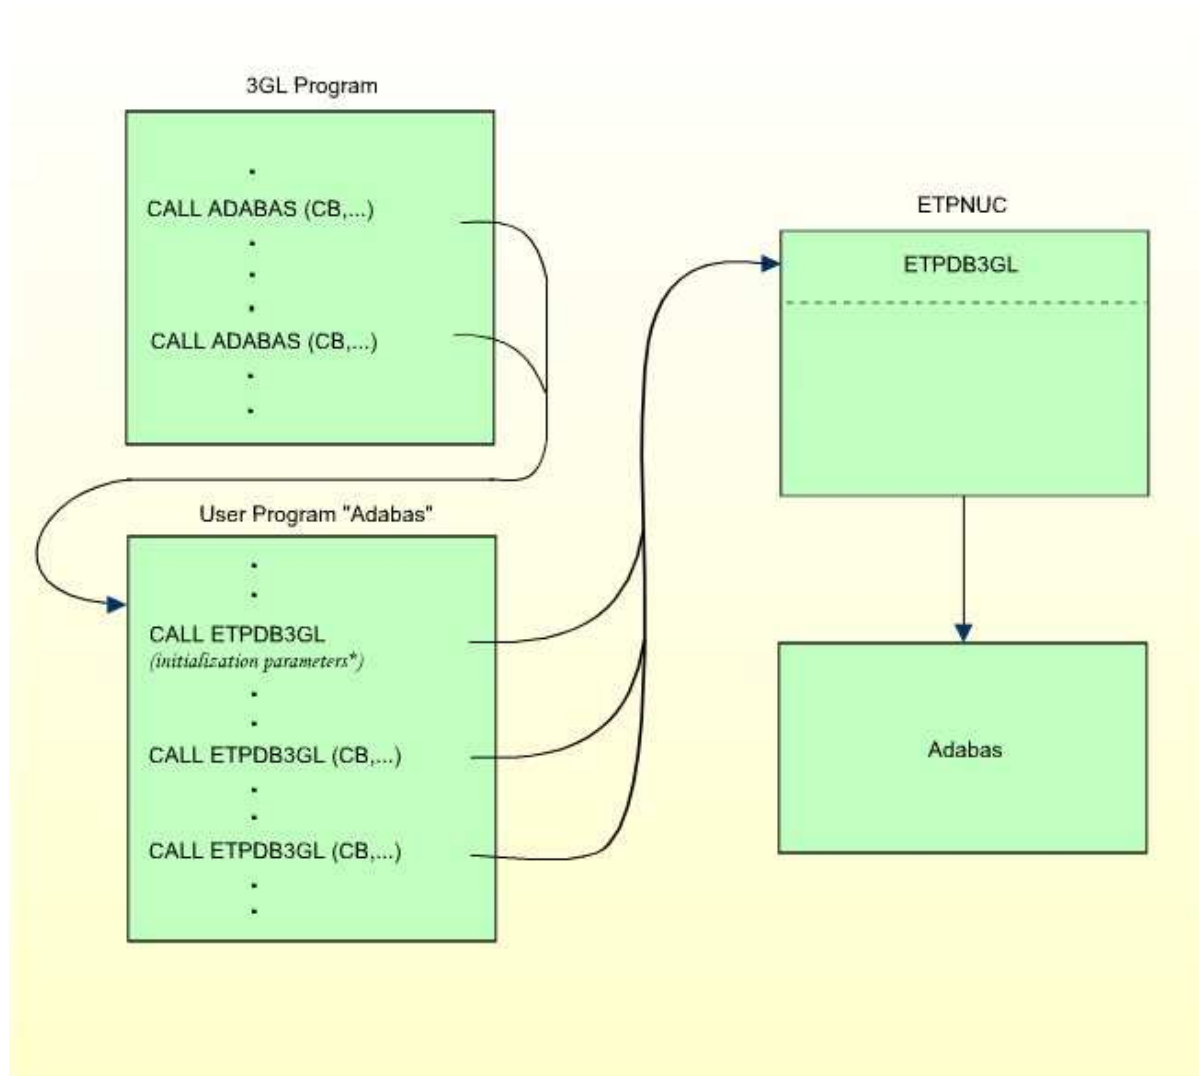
3GL Program

.
CALL ADABAS (CB,...)
.
.
.
CALL ADABAS (CB,...)
.
.

User Program "Adabas"

.
.
CALL ETPDB3GL
*(initialization parameters*)*
.
.
CALL ETPDB3GL (CB,...)
.
.
CALL ETPDB3GL (CB,...)
.
.

ETPNUC

ETPDB3GL

Adabas